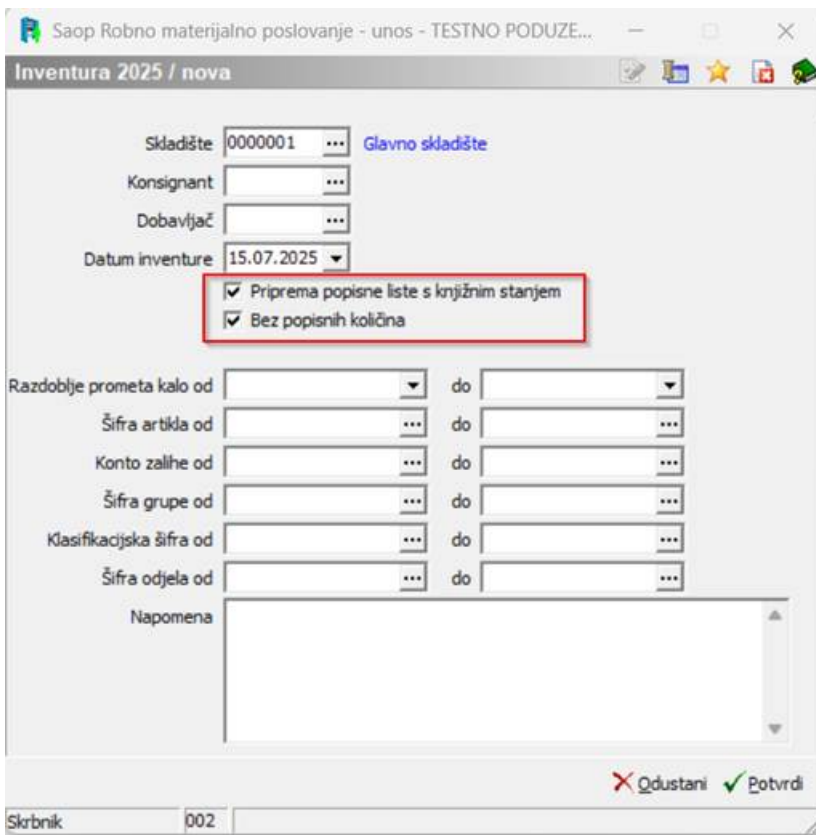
Saop Robno materijalno poslovanje - unos - TESTNO PODUZE...

Inventura 2025 / nova

Skladište 0000001 ... Glavno skladište

Konsignant ...

Dobavljač ...

Datum inventure 15.07.2025

Priprema popisne liste s knjižnim stanjem

Bez popisnih količina

Razdoblje prometa kalo od do

Šifra artikla od ... do ...

Konto zalihe od ... do ...

Šifra grupe od ... do ...

Klasifikacijska šifra od ... do ...

Šifra odjela od ... do ...

Napomena

Odustani Potvrdi

Skrbnik 002